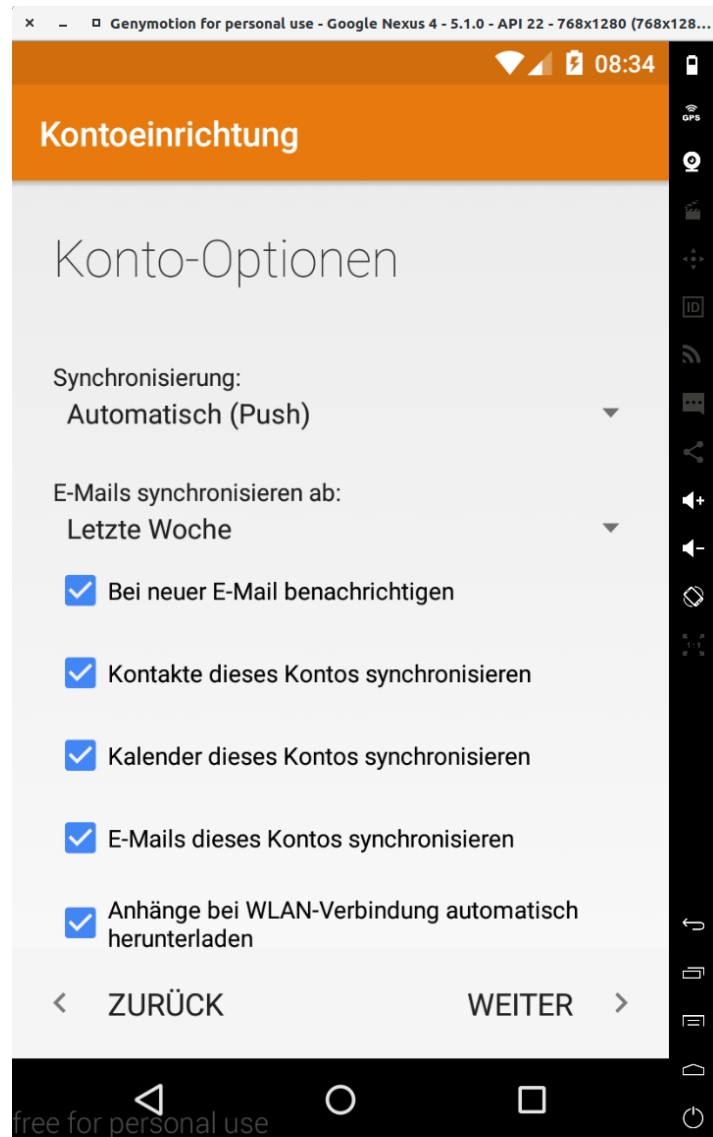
Genymotion for personal use - Google Nexus 4 - 5.1.0 - API 22 - 768x1280 (768x128...

08:34

GPS

ID

Kontoeinrichtung

Konto-Optionen

Synchronisierung:
Automatisch (Push)

E-Mails synchronisieren ab:
Letzte Woche

Bei neuer E-Mail benachrichtigen

Kontakte dieses Kontos synchronisieren

Kalender dieses Kontos synchronisieren

E-Mails dieses Kontos synchronisieren

Anhänge bei WLAN-Verbindung automatisch herunterladen

ZURÜCK

WEITER

free for personal use